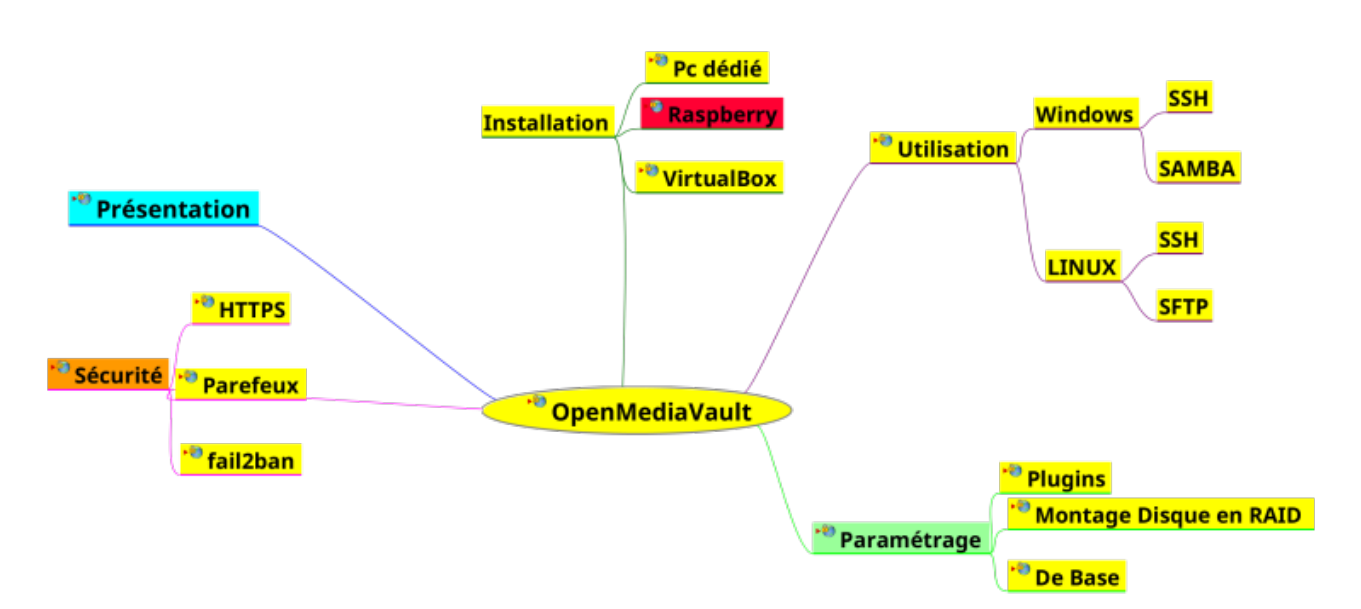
OpenMediaVault

Installation
Pc dédié
Raspberry
VirtualBox

Utilisation
Windows
SSH
SAMBA
LINUX
SSH
SFTP

Paramétrage
Plugins
Montage Disque en RAID
De Base

Présentation

Sécurité
HTTPS
Parefeux
fail2ban